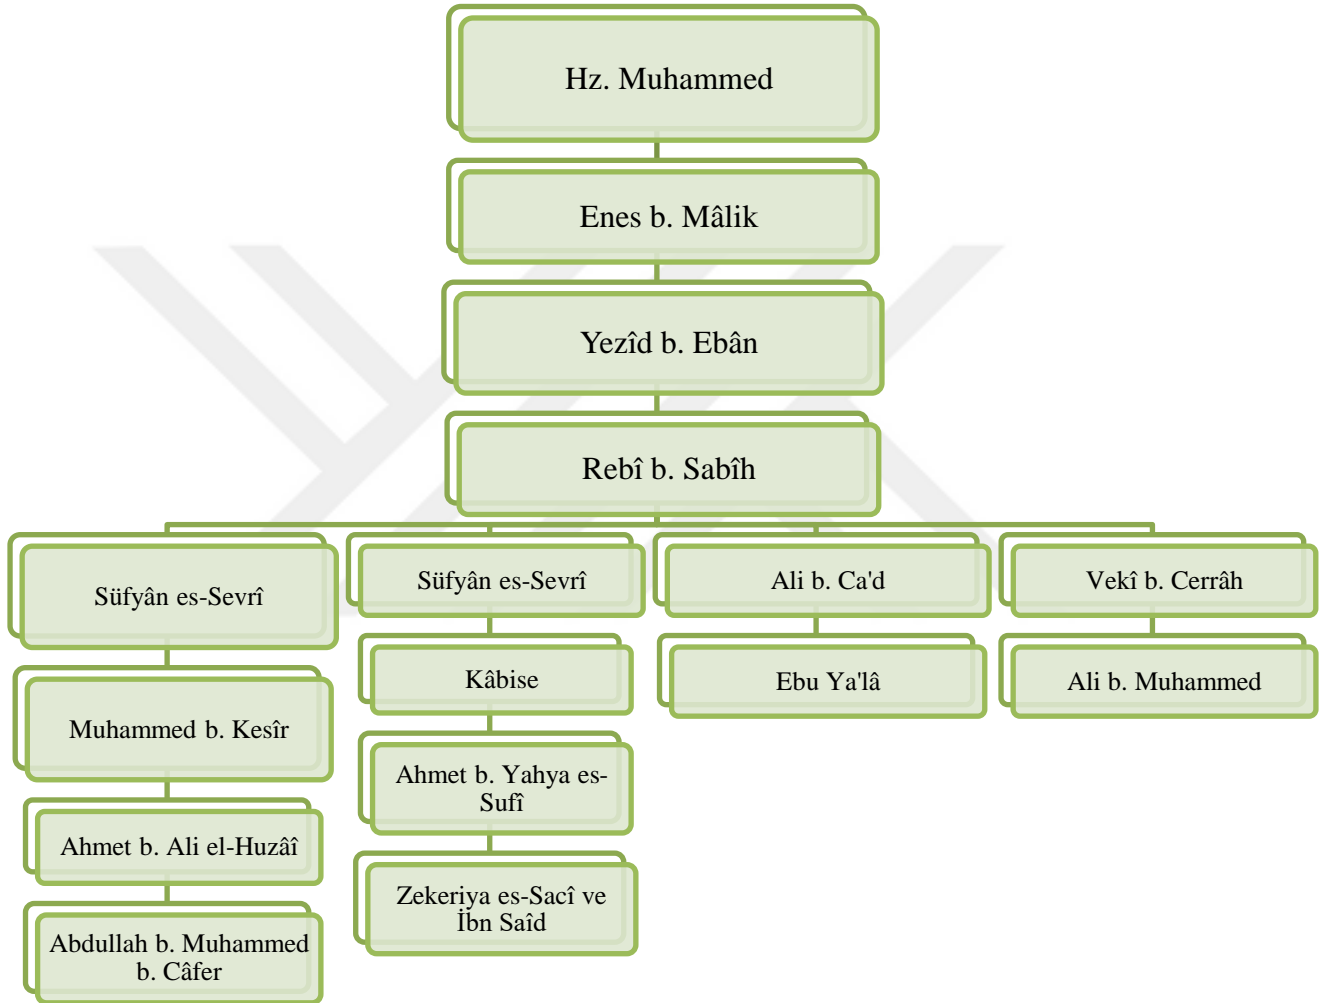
Hz. Muhammed

Enes b. Mâlik

Yezîd b. Ebân

Rebî b. Sabîh

Süfyân es-Sevrî

Muhammed b. Kesîr

Ahmet b. Ali el-Huzâî

Abdullah b. Muhammed b. Câfer

Süfyân es-Sevrî

Kâbise

Ahmet b. Yahya es-Sufî

Zekeriya es-Sacî ve İbn Saîd

Ali b. Ca'd

Ebu Ya'lâ

Vekî b. Cerrâh

Ali b. Muhammed